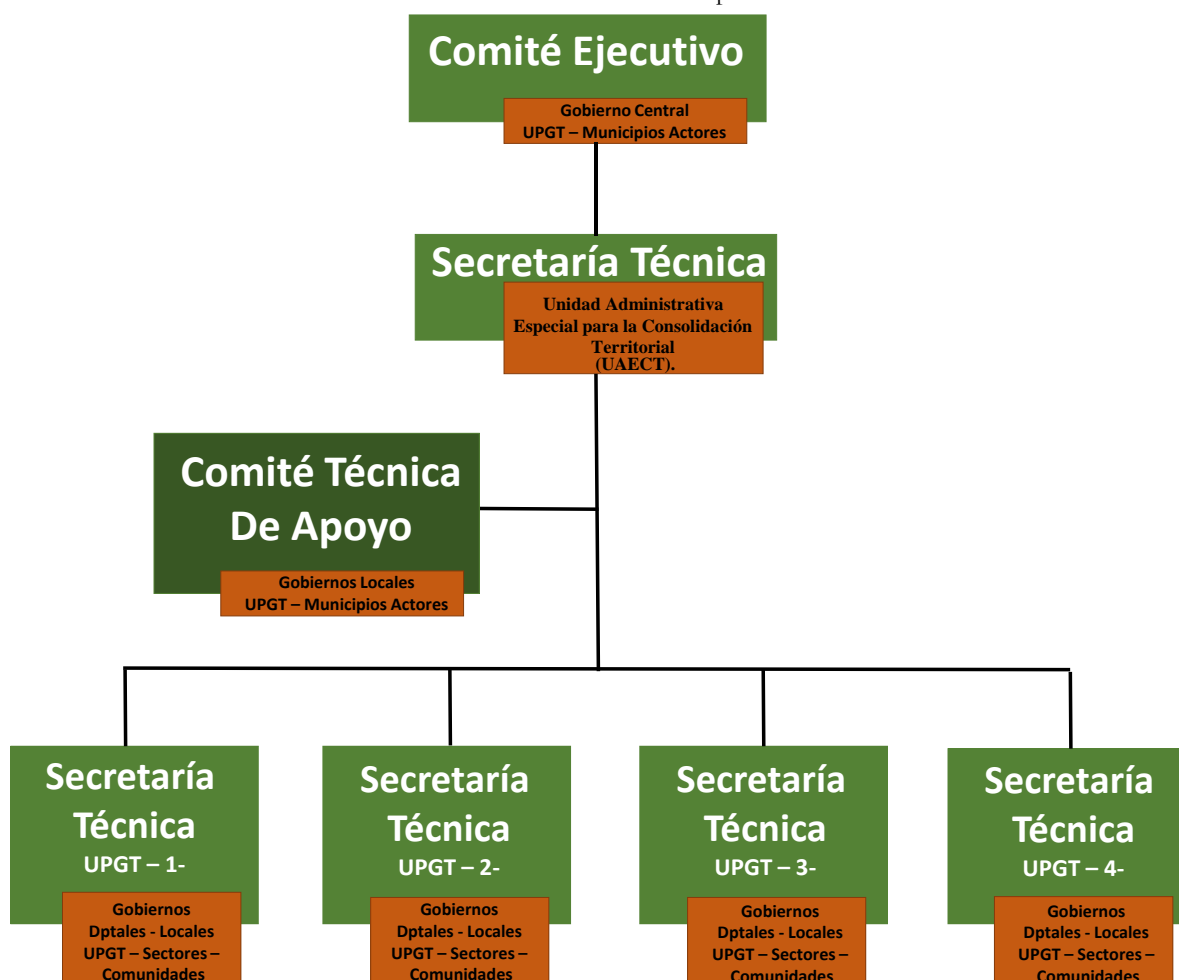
Comité Ejecutivo

Gobierno Central
UPGT – Municipios Actores

Secretaría Técnica

Unidad Administrativa Especial para la Consolidación Territorial (UAECT).

Comité Técnica De Apoyo

Gobiernos Locales
UPGT – Municipios Actores

Secretaría Técnica
UPGT – 1-

Gobiernos Dptales - Locales
UPGT – Sectores – Comunidades

Secretaría Técnica
UPGT – 2-

Gobiernos Dptales - Locales
UPGT – Sectores – Comunidades

Secretaría Técnica
UPGT – 3-

Gobiernos Dptales - Locales
UPGT – Sectores – Comunidades

Secretaría Técnica
UPGT – 4-

Gobiernos Dptales - Locales
UPGT – Sectores – Comunidades